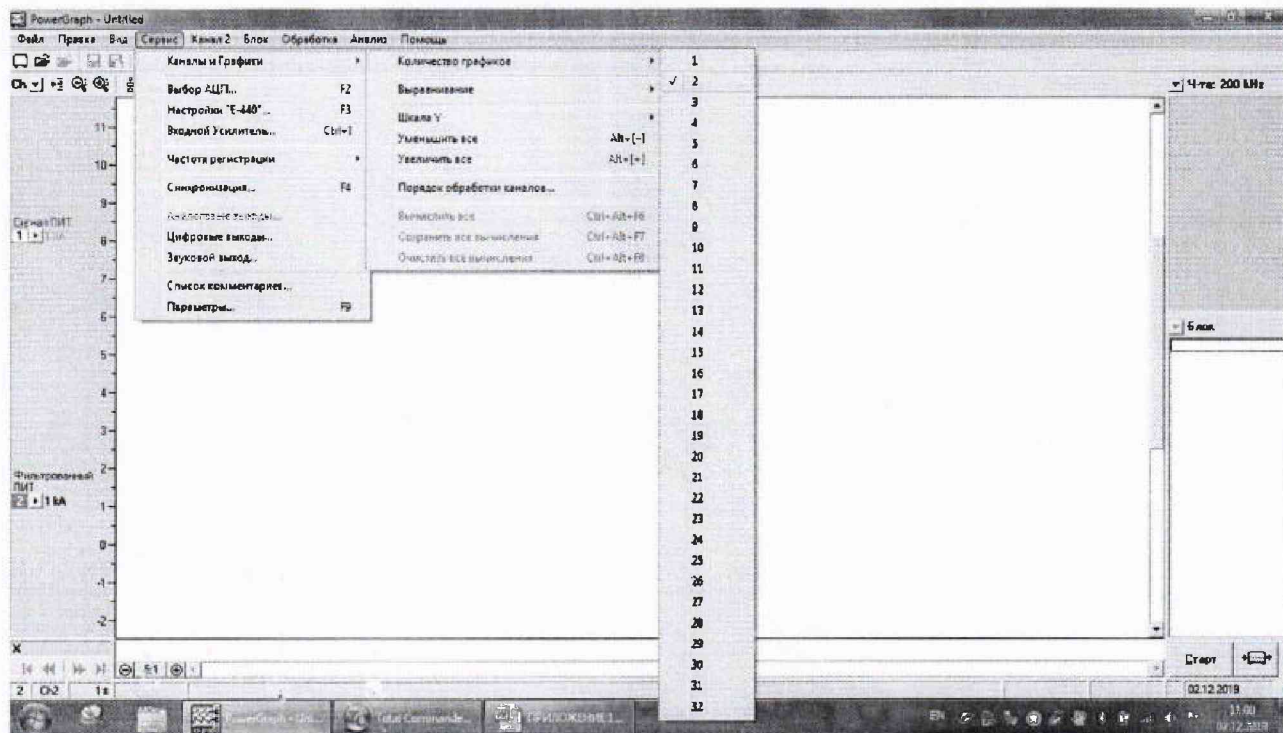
PowerGraph - Untitled

Файл Правка Вид Сервис Канал 2 Блок Обработка Анализ Помощь

Каналы и Графики
Выбор АЦП... F2
Настройки "E-440"... F3
Входной Усилитель... Ctrl+I
Частота регистрации
Синхронизация... F4
Аналоговые выходы...
Цифровые выходы...
Звуковой выход...
Список комментариев...
Параметры... F9

Количество графиков
Выравнивание
Шкала Y
Уменьшить все Alt+[-]
Увеличить все Alt+[+]
Порядок обработки каналов...
Вычислить все Ctrl+Alt+F6
Сохранить все вычисления Ctrl+Alt+F7
Очистить все вычисления Ctrl+Alt+F8

1
✓ 2
3
4
5
6
7
8
9
10
11
12
13
14
15
16
17
18
19
20
21
22
23
24
25
26
27
28
29
30
31
32

Ch
Частота: 200 kHz

11
10
9
8
7
6
5
4
3
2
1
0
-1
-2

Сигнал ПИТ
1
Фильтрованный ПИТ
2 1 kA

Блок

X
5:1
Старт
2 Ch2 1 s

02.12.2019

PowerGraph - Un...
Total Commande...
ПРИЛОЖЕНИЕ 1...
EN
11:00
02.12.2019